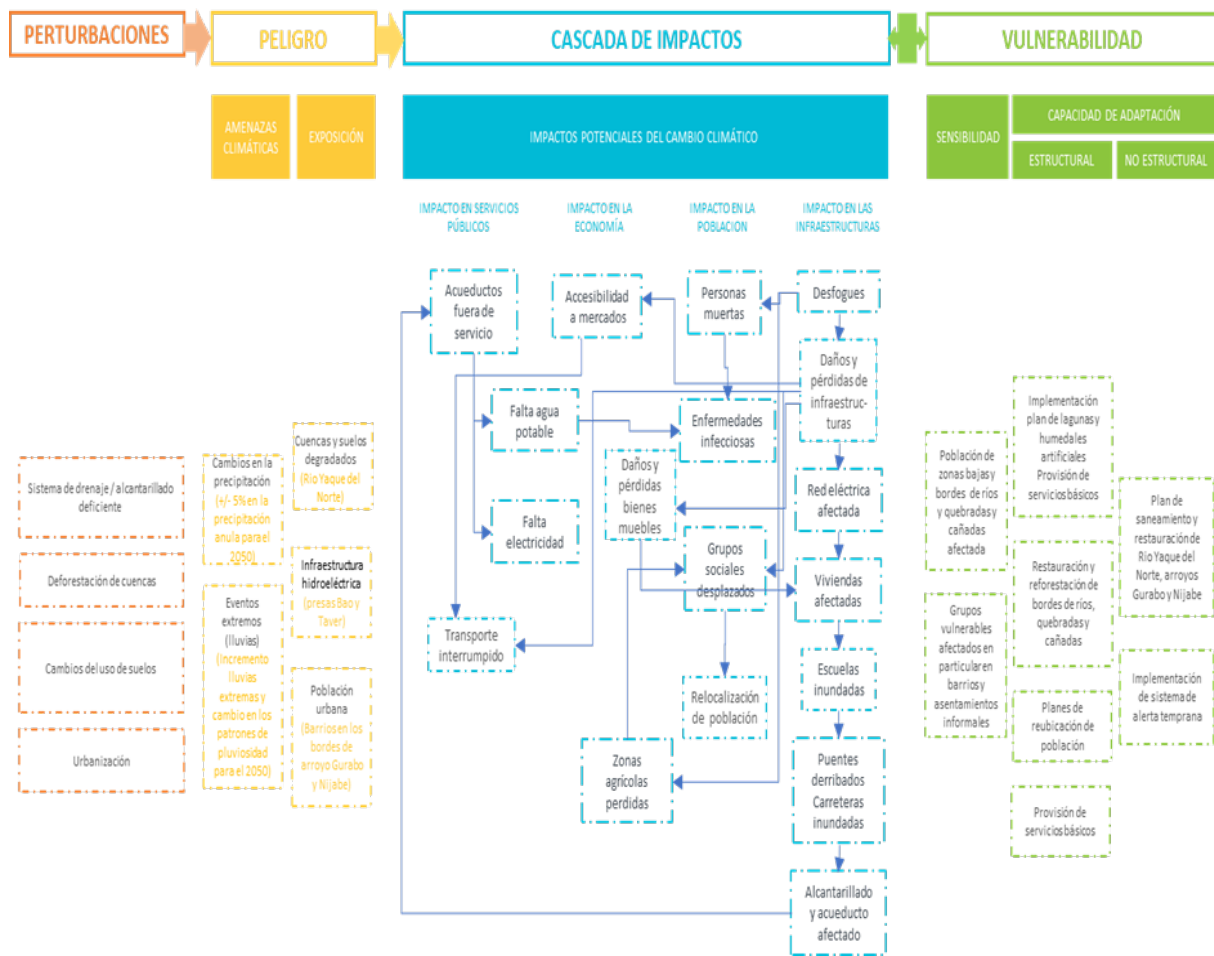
PERTURBACIONES

PELIGRO

CASCADA DE IMPACTOS

VULNERABILIDAD

AMENAZAS CLIMÁTICAS

EXPOSICIÓN

IMPACTOS POTENCIALES DEL CAMBIO CLIMÁTICO

SENSIBILIDAD

CAPACIDAD DE ADAPTACIÓN

ESTRUCTURAL

NO ESTRUCTURAL

IMPACTO EN SERVICIOS PÚBLICOS

IMPACTO EN LA ECONOMÍA

IMPACTO EN LA POBLACION

IMPACTO EN LAS INFRAESTRUCTURAS

Sistema de drenaje / alcantarillado deficiente

Deforestación de cuencas

Cambios del uso de suelos

Urbanización

Cambios en la precipitación (+/- 5% en la precipitación anula para el 2050)

Eventos extremos (lluvias) (incremento lluvias extremas y cambio en los patrones de pluviosidad para el 2050)

Cuencas y suelos degradados (Rio Yaque del Norte)

Infraestructura hidroeléctrica (presas Bao y Taver)

Población urbana (Barrios en los bordes de arroyo Gurabo y Nijabe)

Acueductos fuera de servicio

Accesibilidad a mercados

Personas muertas

Desfogues

Daños y pérdidas de infraestructuras

Falta agua potable

Enfermedades infecciosas

Daños y pérdidas bienes muebles

Red eléctrica afectada

Falta electricidad

Grupos sociales desplazados

Viviendas afectadas

Transporte interrumpido

Relocalización de población

Escuelas inundadas

Zonas agrícolas perdidas

Puentes derribados Carreteras inundadas

Alcantarillado y acueducto afectado

Población de zonas bajas y bordes de ríos y quebradas y cañadas afectada

Grupos vulnerables afectados en particular en barrios y asentamientos informales

Implementación plan de lagunas y humedales artificiales Provisión de servicios básicos

Restauración y reforestación de bordes de ríos, quebradas y cañadas

Planes de reubicación de población

Provisión de servicios básicos

Plan de saneamiento y restauración de Rio Yaque del Norte, arroyos Gurabo y Nijabe

Implementación de sistema de alerta temprana